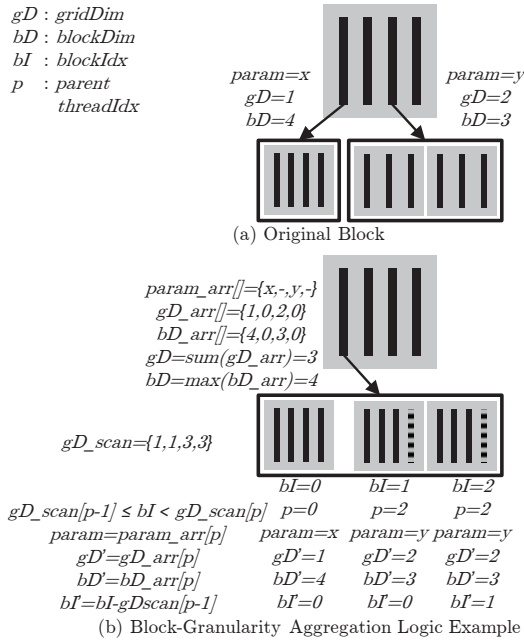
gD : gridDim
bD : blockDim
bI : blockIdx
p : parent threadIdx

param=x
gD=1
bD=4

param=y
gD=2
bD=3

(a) Original Block

param_arr[]={x,-,y,-}
gD_arr[]={1,0,2,0}
bD_arr[]={4,0,3,0}
gD=sum(gD_arr)=3
bD=max(bD_arr)=4

gD_scan={1,1,3,3}

| | | | |
|---|---|---|---|
| | bI=0 | bI=1 | bI=2 |
| gD_scan[p-1] ≤ bI < gD_scan[p] | p=0 | p=2 | p=2 |
| param=param_arr[p] | param=x | param=y | param=y |
| gD'=gD_arr[p] | gD'=1 | gD'=2 | gD'=2 |
| bD'=bD_arr[p] | bD'=4 | bD'=3 | bD'=3 |
| bI'=bI-gDscan[p-1] | bI'=0 | bI'=0 | bI'=1 |

(b) Block-Granularity Aggregation Logic Example